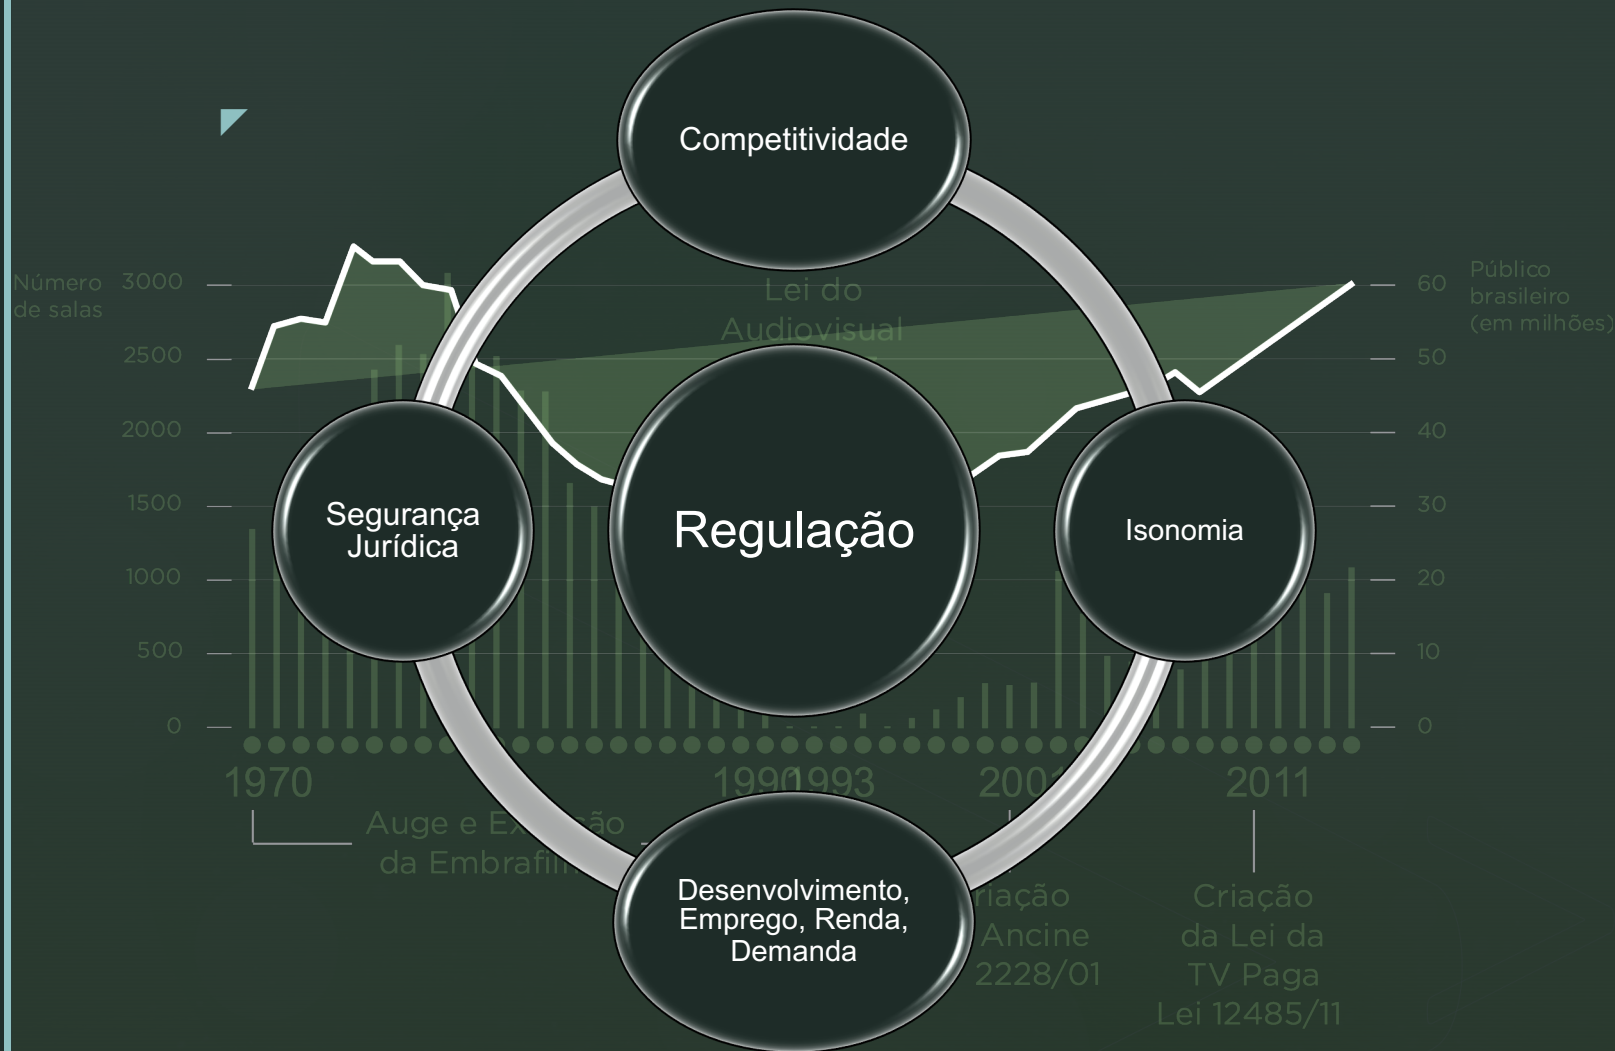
Competitividade

Número de salas

3000

2500

2000

1500

1000

500

0

Lei do Audiovisual

Público brasileiro (em milhões)

60

50

40

30

20

10

0

Segurança Jurídica

Regulação

Isonomia

1970

1990 1993

200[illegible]

2011

Auge e Ex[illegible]ão da Embrafil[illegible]

Desenvolvimento, Emprego, Renda, Demanda

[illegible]riação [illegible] Ancine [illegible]2228/01

Criação da Lei da TV Paga Lei 12485/11